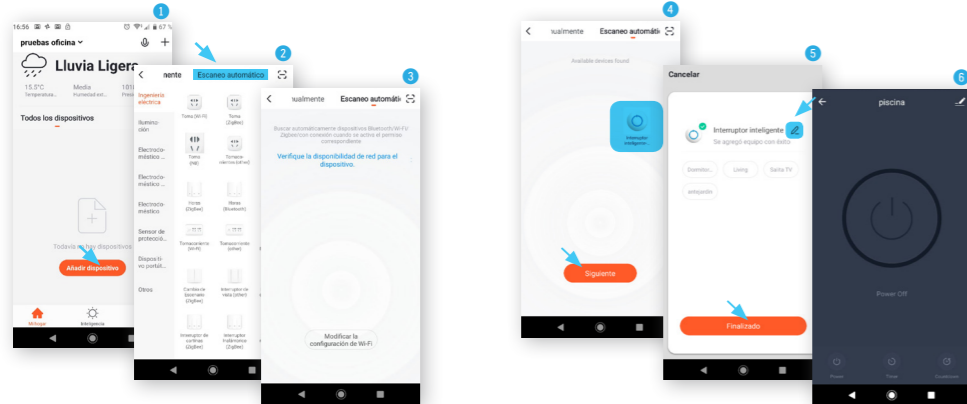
1

16:56 67 %

pruebas oficina

Lluvia Ligera

15.5°C Temperatura

Media Humedad ext.

1010 Presi

Todos los dispositivos

Todavía no hay dispositivos

Añadir dispositivo

Mi hogar

Inteligencia

2

nente

Escaneo automático

Ingeniería eléctrica

Iluminación

Electrodoméstico ...

Electrodoméstico ...

Electrodoméstico

Sensor de protecció...

Dispositivo portátil...

Otros

Toma (Wi-Fi)

Toma (Zigbee)

Toma (ap)

Tomacorriente (wi-fi)

Tomas (Zigbee)

Tomas (Bluetooth)

Tomacorriente (Wi-Fi)

Tomacorriente (other)

Cambiador de Escenario (Zigbee)

Interruptor de relé (other)

Interruptor de cortinas (Zigbee)

Interruptor inalámbrico (Zigbee)

3

nualmente

Escaneo automático

Buscar automáticamente dispositivos Bluetooth/Wi-Fi/Zigbee con conexión cuando se active el permiso correspondiente

Verifique la disponibilidad de red para el dispositivo.

Modificar la configuración de Wi-Fi

4

nualmente

Escaneo automático

Available devices found

Interruptor inteligente...

Siguiente

5

Cancelar

Interruptor inteligente

Se agregó equipo con éxito

Dormitorio

Living

Sala TV

antejardín

Finalizado

6

piscina

Power Off

Power

Timer

Countdown